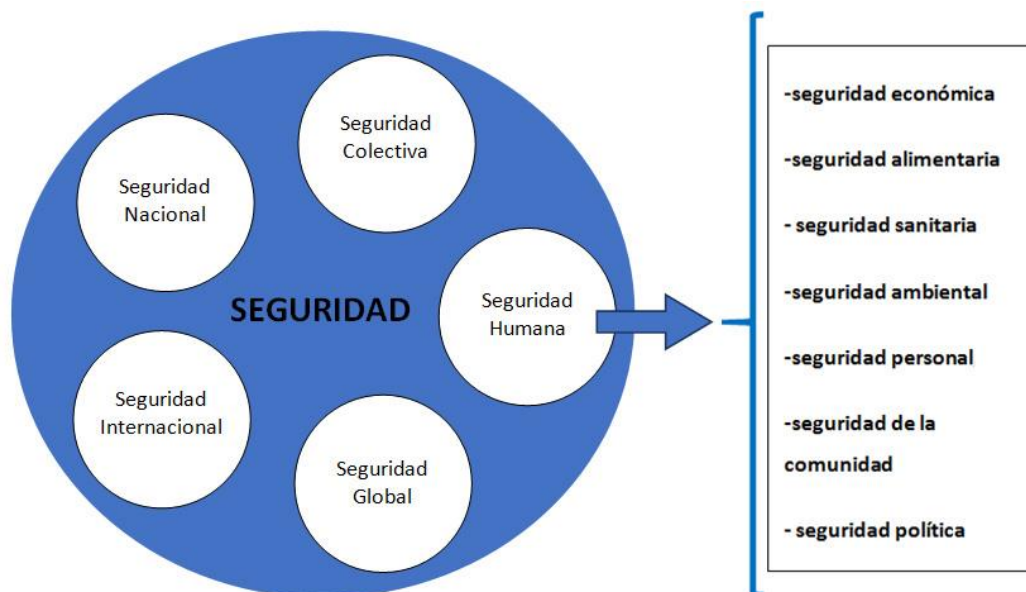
Seguridad Colectiva

Seguridad Nacional

SEGURIDAD

Seguridad Humana

Seguridad Internacional

Seguridad Global

-seguridad económica

-seguridad alimentaria

- seguridad sanitaria

-seguridad ambiental

-seguridad personal

-seguridad de la comunidad

- seguridad política